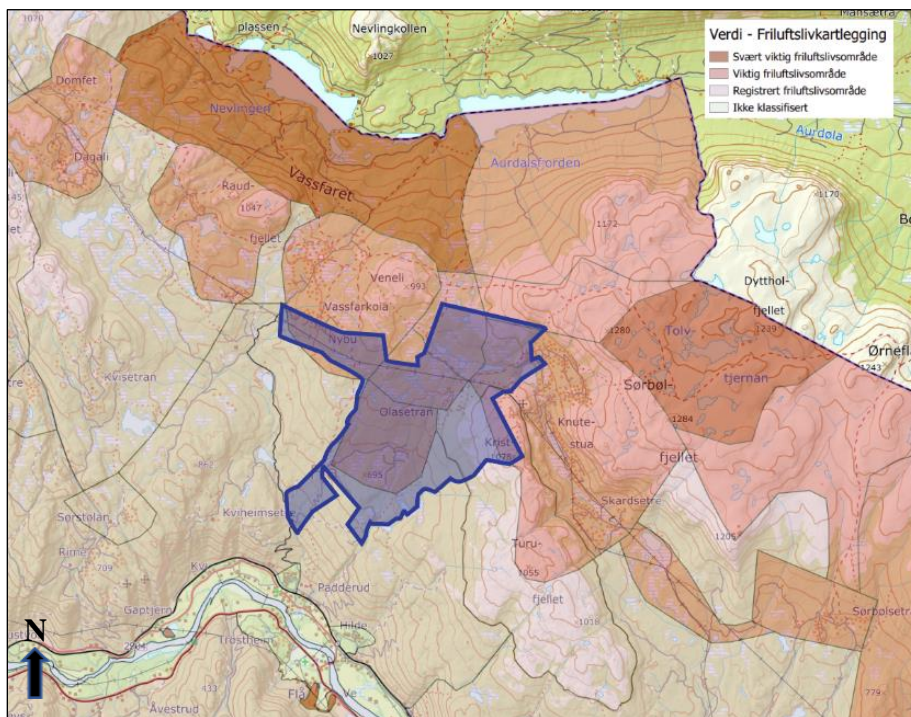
Verdi - Friluftslivkartlegging
Svært viktig friluftslivsområde
Viktig friluftslivsområde
Registrert friluftslivsområde
Ikke klassifisert

1070
plassen
Nevlingkollen
1027
Mansætra
Domfet
Dagali
Nevlingen
Vassfaret
Aurdalsfjorden
Aurdøla
1170
Raud-
1047
fjellet
1172
Veneli
993
Vassfarkoia
Dytthol-
fjellet
1239
Nybu
1280
Tolv-
tjernan
Sørbøl-
fjellet
1284
Ørnefl
1243
Kvisetran
Olasetran
Knute-
stua
Krist
1078
695
Sørstolan
Kviheimsetra
Skardsetra
Rimle
709
Turu-
1055
fjellet
1205
Padderud
1038
Gaptjern
Trostheim
Hilde
Sørbølsetra
Åvestrud
433
Flå
779
N